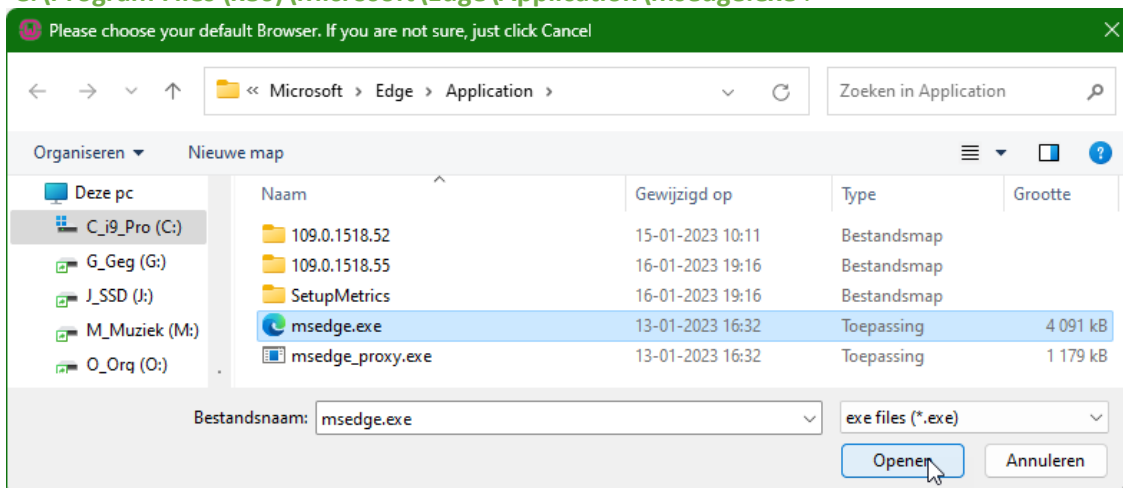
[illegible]

Please choose your default Browser. If you are not sure, just click Cancel

« Microsoft › Edge › Application ›

Zoeken in Application

Organiseren ▾ Nieuwe map

Deze pc
C_i9_Pro (C:)
G_Geg (G:)
J_SSD (J:)
M_Muziek (M:)
O_Org (O:)

| Naam | Gewijzigd op | Type | Grootte |
|---|---|---|---|
| 109.0.1518.52 | 15-01-2023 10:11 | Bestandsmap | |
| 109.0.1518.55 | 16-01-2023 19:16 | Bestandsmap | |
| SetupMetrics | 16-01-2023 19:16 | Bestandsmap | |
| msedge.exe | 13-01-2023 16:32 | Toepassing | 4 091 kB |
| msedge_proxy.exe | 13-01-2023 16:32 | Toepassing | 1 179 kB |

Bestandsnaam: msedge.exe

exe files (*.exe)

Openen Annuleren